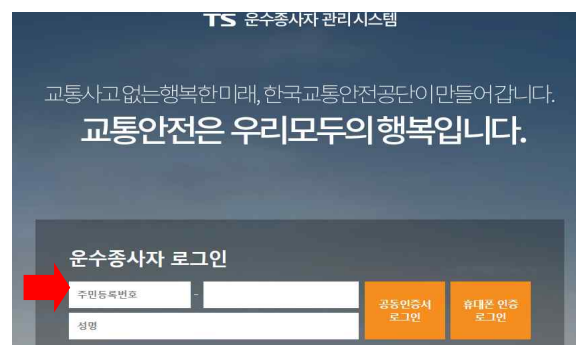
TS 운수종사자 관리시스템

교통사고 없는 행복한 미래, 한국교통안전공단이 만들어 갑니다.

교통안전은 우리모두의 행복입니다.

운수종사자 로그인

주민등록번호

-

성명

공동인증서 로그인

휴대폰 인증 로그인